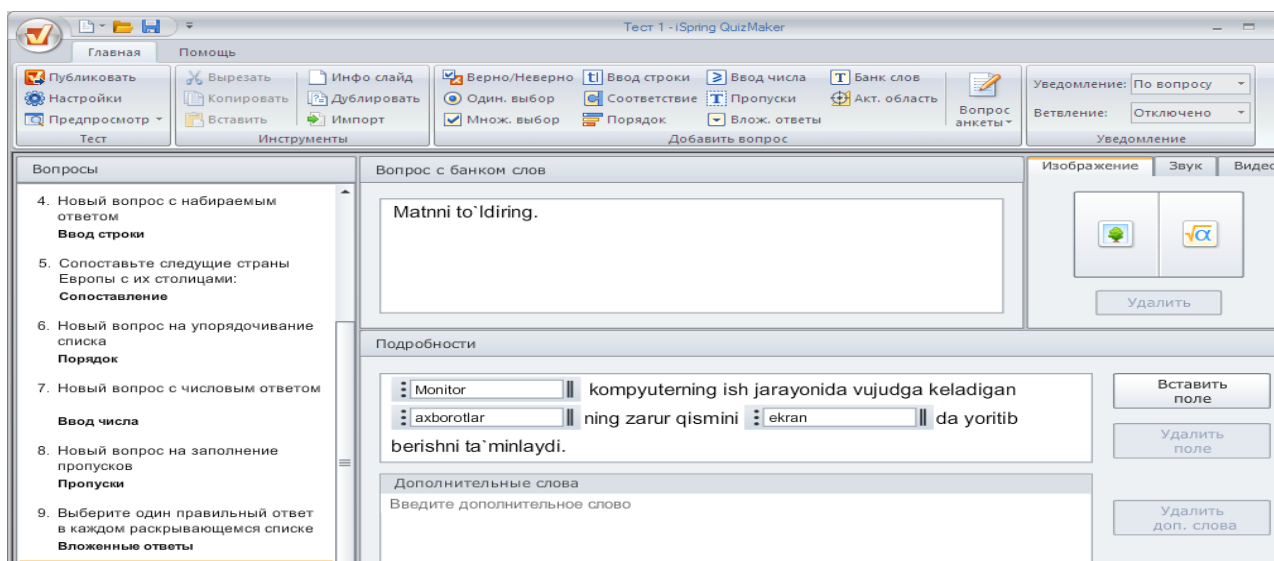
Тест 1 - iSpring QuizMaker

Главная Помощь

Публиковать
Настройки
Предпросмотр
Тест

Вырезать
Копировать
Вставить
Инфо слайд
Дублировать
Импорт
Инструменты

Верно/Неверно
Один. выбор
Множ. выбор
Ввод строки
Соответствие
Порядок
Ввод числа
Пропуски
Влож. ответы
Банк слов
Акт. область
Вопрос анкеты
Добавить вопрос

Уведомление: По вопросу
Ветвление: Отключено
Уведомление

Вопросы

4. Новый вопрос с набираемым ответом
Ввод строки

5. Сопоставьте следущие страны Европы с их столицами:
Сопоставление

6. Новый вопрос на упорядочивание списка
Порядок

7. Новый вопрос с числовым ответом
Ввод числа

8. Новый вопрос на заполнение пропусков
Пропуски

9. Выберите один правильный ответ в каждом раскрывающемся списке
Вложенные ответы

Вопрос с банком слов

Matnni to`ldiring.

Изображение Звук Видео

Удалить

Подробности

Monitor kompyuterning ish jarayonida vujudga keladigan axborotlar ning zarur qismini ekran da yoritib berishni ta`minlaydi.

Вставить поле
Удалить поле

Дополнительные слова
Введите дополнительное слово

Удалить доп. слова